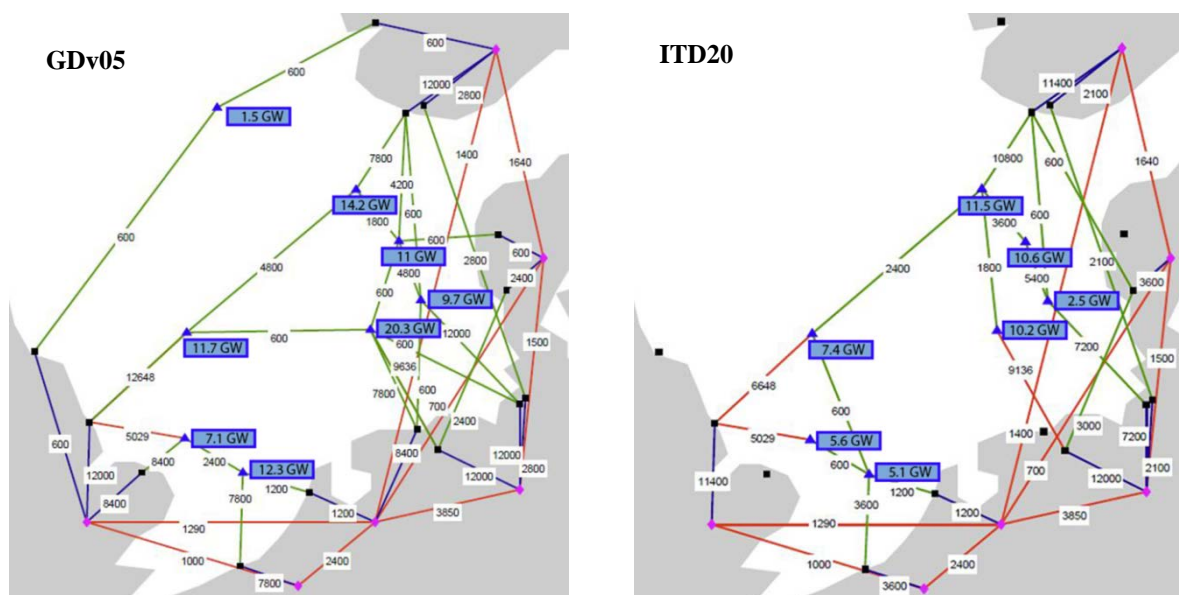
GDv05

600
600
12000
2800
1.5 GW
7800
4200
1400
1640
14.2 GW
1800
600
600
600
11 GW
600
4800
4800
2800
2400
9.7 GW
600
20.3 GW
12000
1500
11.7 GW
600
600
12648
9636
600
7800
700
5029
7.1 GW
2400
8400
600
8400
2400
12000
12.3 GW
12000
8400
7800
1200
12000
2800
1290
1200
3850
1000
2400
7800

ITD20

11400
2100
10800
600
1640
11.5 GW
3600
600
10.6 GW
2400
1800
5400
2100
2.5 GW
3600
10.2 GW
7200
1500
7.4 GW
6648
9136
600
5029
5.6 GW
1400
3000
7200
600
700
11400
5.1 GW
12000
2100
1200
3600
1290
1200
3850
1000
2400
3600